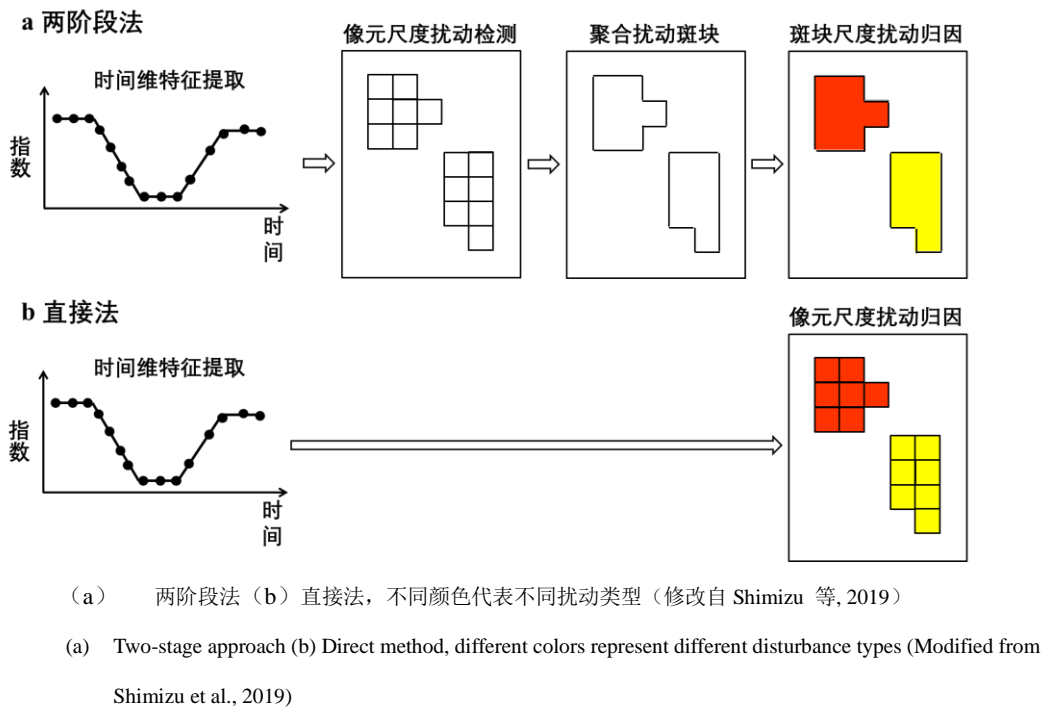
a 两阶段法

时间维特征提取

指数

时间

像元尺度扰动检测

聚合扰动斑块

斑块尺度扰动归因

b 直接法

时间维特征提取

指数

时间

像元尺度扰动归因

（a） 两阶段法（b）直接法，不同颜色代表不同扰动类型（修改自 Shimizu 等, 2019）

(a) Two-stage approach (b) Direct method, different colors represent different disturbance types (Modified from Shimizu et al., 2019)